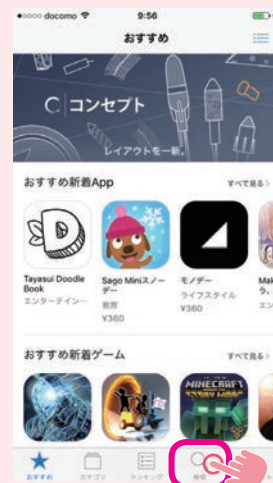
docomo 9:56

おすすめ

C コンセプト

レイアウトを一新。

おすすめ新着App

すべて見る >

Tayasui Doodle Book
エンターテイン-

Sago Miniスノーデー
教育
¥360

モノデー
ライフスタイル
¥360

Mak
エン

おすすめ新着ゲーム

すべて見る >

MINECRAFT

おすすめ

カテゴリ

ランキング

検索